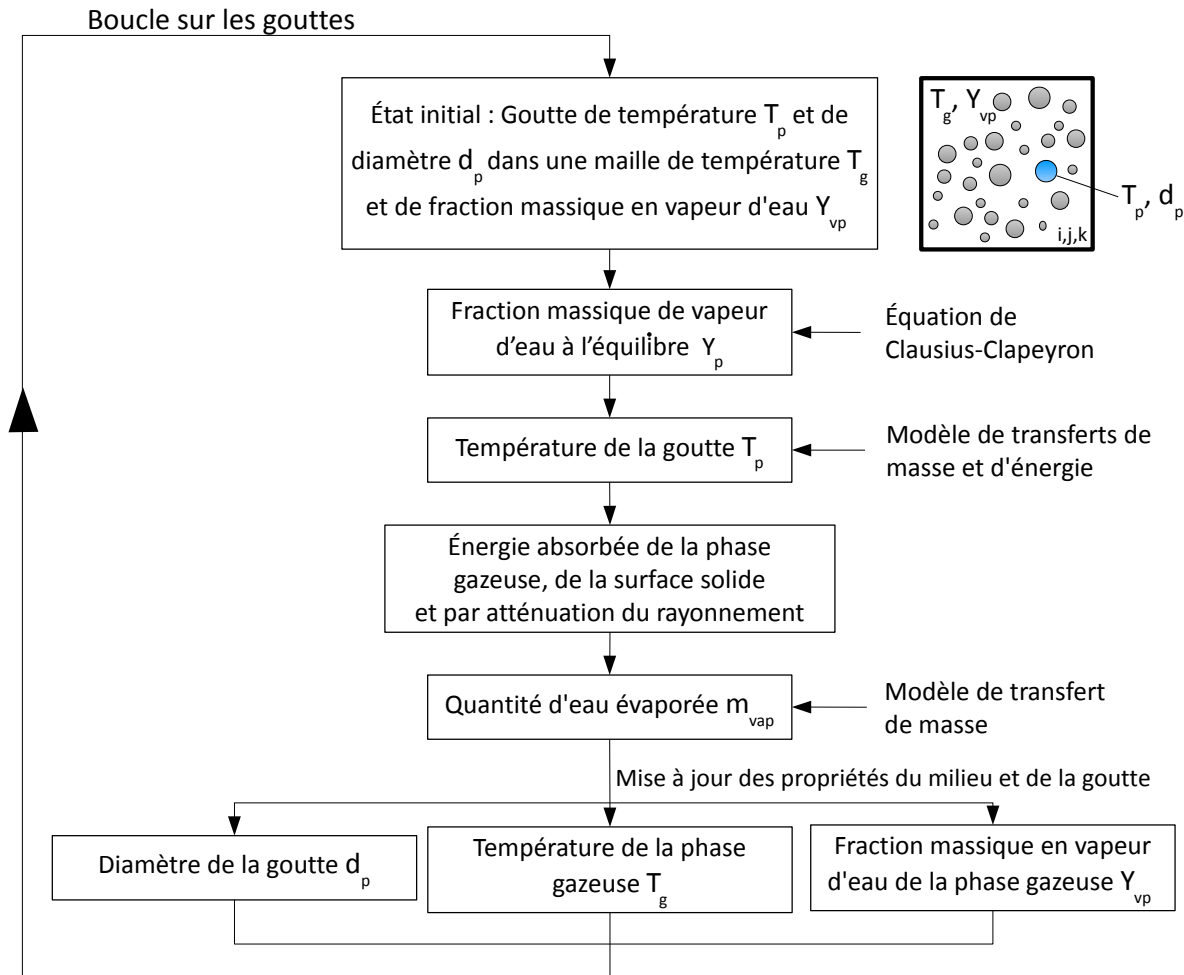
Boucle sur les gouttes

État initial : Goutte de température $T_p$ et de diamètre $d_p$ dans une maille de température $T_g$ et de fraction massique en vapeur d'eau $Y_{vp}$

$T_g$, $Y_{vp}$

$T_p$, $d_p$

i,j,k

Fraction massique de vapeur d'eau à l'équilibre $Y_p$

Équation de Clausius-Clapeyron

Température de la goutte $T_p$

Modèle de transferts de masse et d'énergie

Énergie absorbée de la phase gazeuse, de la surface solide et par atténuation du rayonnement

Quantité d'eau évaporée $m_{vap}$

Modèle de transfert de masse

Mise à jour des propriétés du milieu et de la goutte

Diamètre de la goutte $d_p$

Température de la phase gazeuse $T_g$

Fraction massique en vapeur d'eau de la phase gazeuse $Y_{vp}$